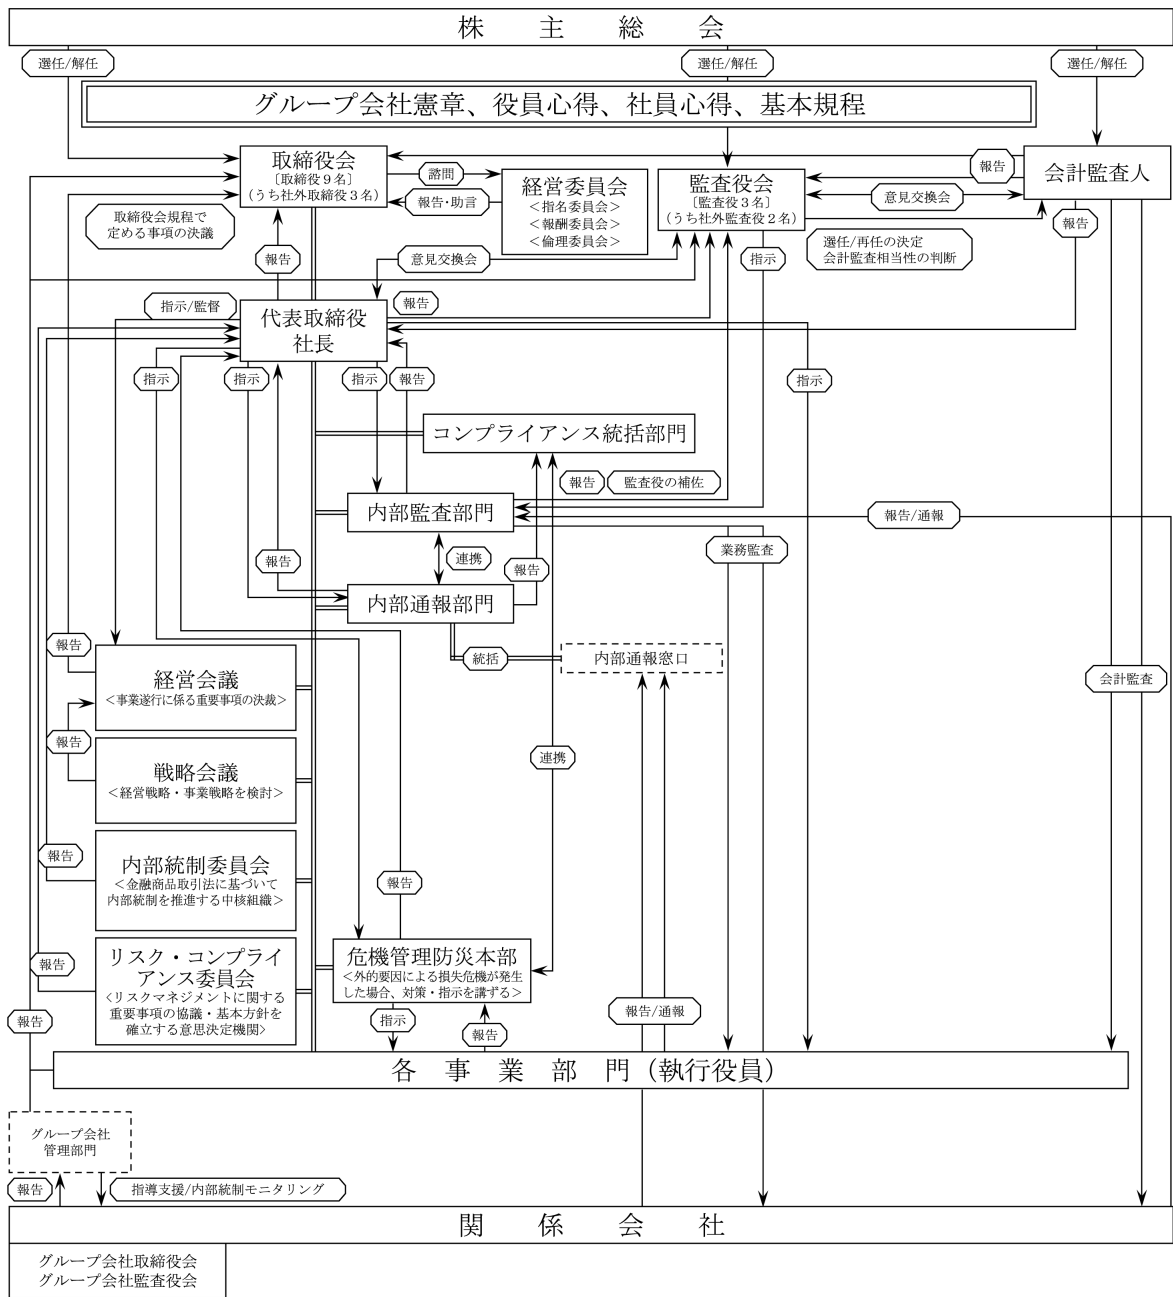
株 主 総 会

選任/解任

選任/解任

選任/解任

グループ会社憲章、役員心得、社員心得、基本規程

取締役会
〔取締役9名〕
(うち社外取締役3名)

諮問

報告・助言

経営委員会
<指名委員会>
<報酬委員会>
<倫理委員会>

監査役会
〔監査役3名〕
(うち社外監査役2名)

報告

会計監査人

意見交換会

報告

取締役会規程で定める事項の決議

報告

意見交換会

指示

選任/再任の決定
会計監査相当性の判断

指示/監督

報告

代表取締役
社長

指示

指示

指示

報告

指示

コンプライアンス統括部門

報告

監査役の補佐

内部監査部門

報告/通報

業務監査

連携

報告

報告

内部通報部門

統括

内部通報窓口

報告

会計監査

経営会議
<事業遂行に係る重要事項の決裁>

報告

戦略会議
<経営戦略・事業戦略を検討>

連携

報告

内部統制委員会
<金融商品取引法に基づいて内部統制を推進する中核組織>

報告

報告

リスク・コンプライアンス委員会
<リスクマネジメントに関する重要事項の協議・基本方針を確立する意思決定機関>

危機管理防災本部
<外的要因による損失危機が発生した場合、対策・指示を講ずる>

報告

報告/通報

指示

報告

各 事 業 部 門 (執行役員)

グループ会社
管理部門

報告

指導支援/内部統制モニタリング

関 係 会 社

グループ会社取締役会
グループ会社監査役会